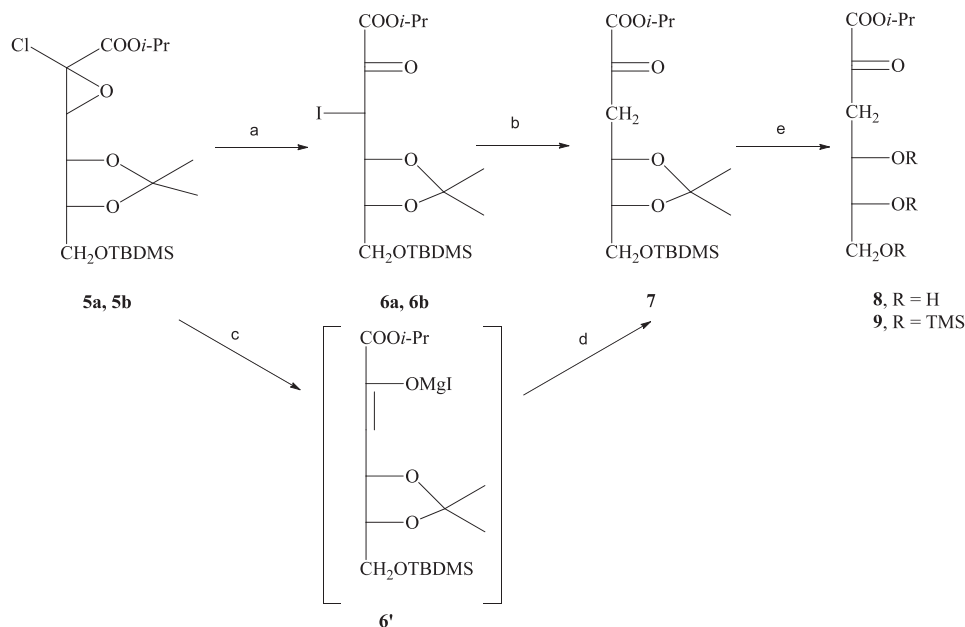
Cl COO$i$-Pr O O O CH$_2$OTBDMS

a

COO$i$-Pr O I O O CH$_2$OTBDMS

b

COO$i$-Pr O CH$_2$ O O CH$_2$OTBDMS

e

COO$i$-Pr O CH$_2$ OR OR CH$_2$OR

**5a, 5b**

**6a, 6b**

**7**

**8**, R = H
**9**, R = TMS

c

COO$i$-Pr OMgI O O CH$_2$OTBDMS

d

**6'**